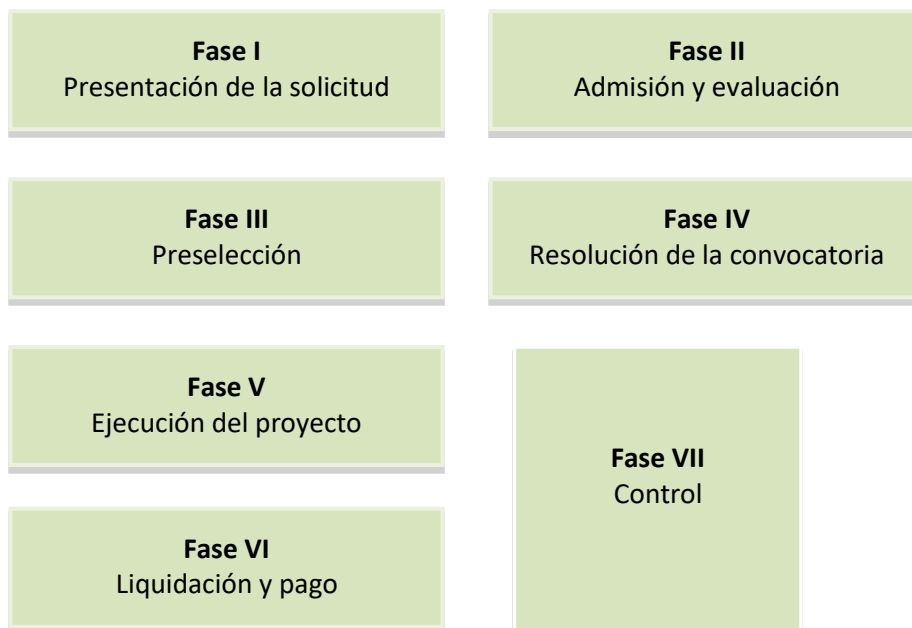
**Fase I**
Presentación de la solicitud

**Fase II**
Admisión y evaluación

**Fase III**
Preselección

**Fase IV**
Resolución de la convocatoria

**Fase V**
Ejecución del proyecto

**Fase VI**
Liquidación y pago

**Fase VII**
Control